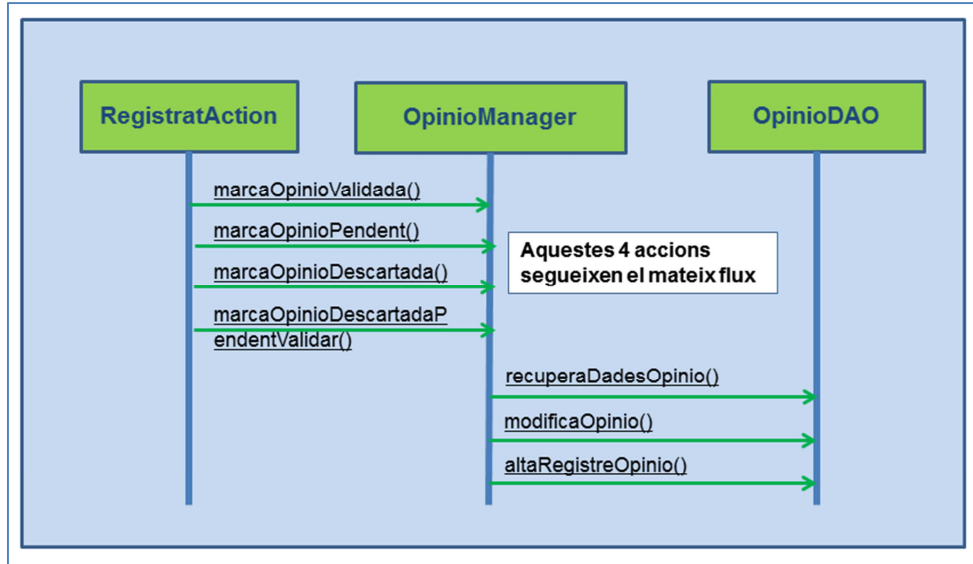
RegistratAction

OpinioManager

OpinioDAO

marcaOpinioValidada()

marcaOpinioPendent()

marcaOpinioDescartada()

marcaOpinioDescartadaPendentValidar()

Aquestes 4 accions segueixen el mateix flux

recuperaDadesOpinio()

modificaOpinio()

altaRegistreOpinio()